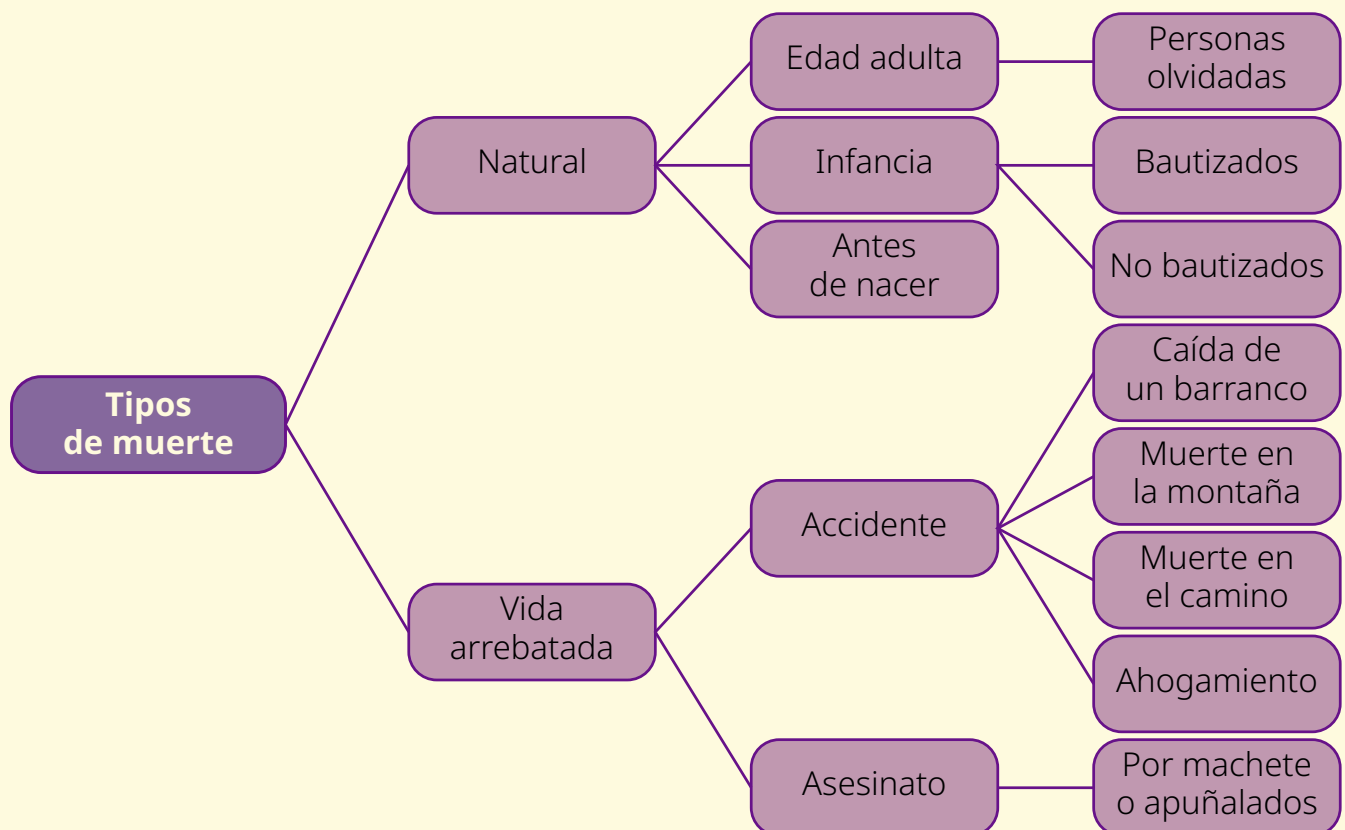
Tipos de muerte

Natural

Edad adulta

Personas olvidadas

Infancia

Bautizados

No bautizados

Antes de nacer

Vida arrebatada

Accidente

Caída de un barranco

Muerte en la montaña

Muerte en el camino

Ahogamiento

Asesinato

Por machete o apuñalados